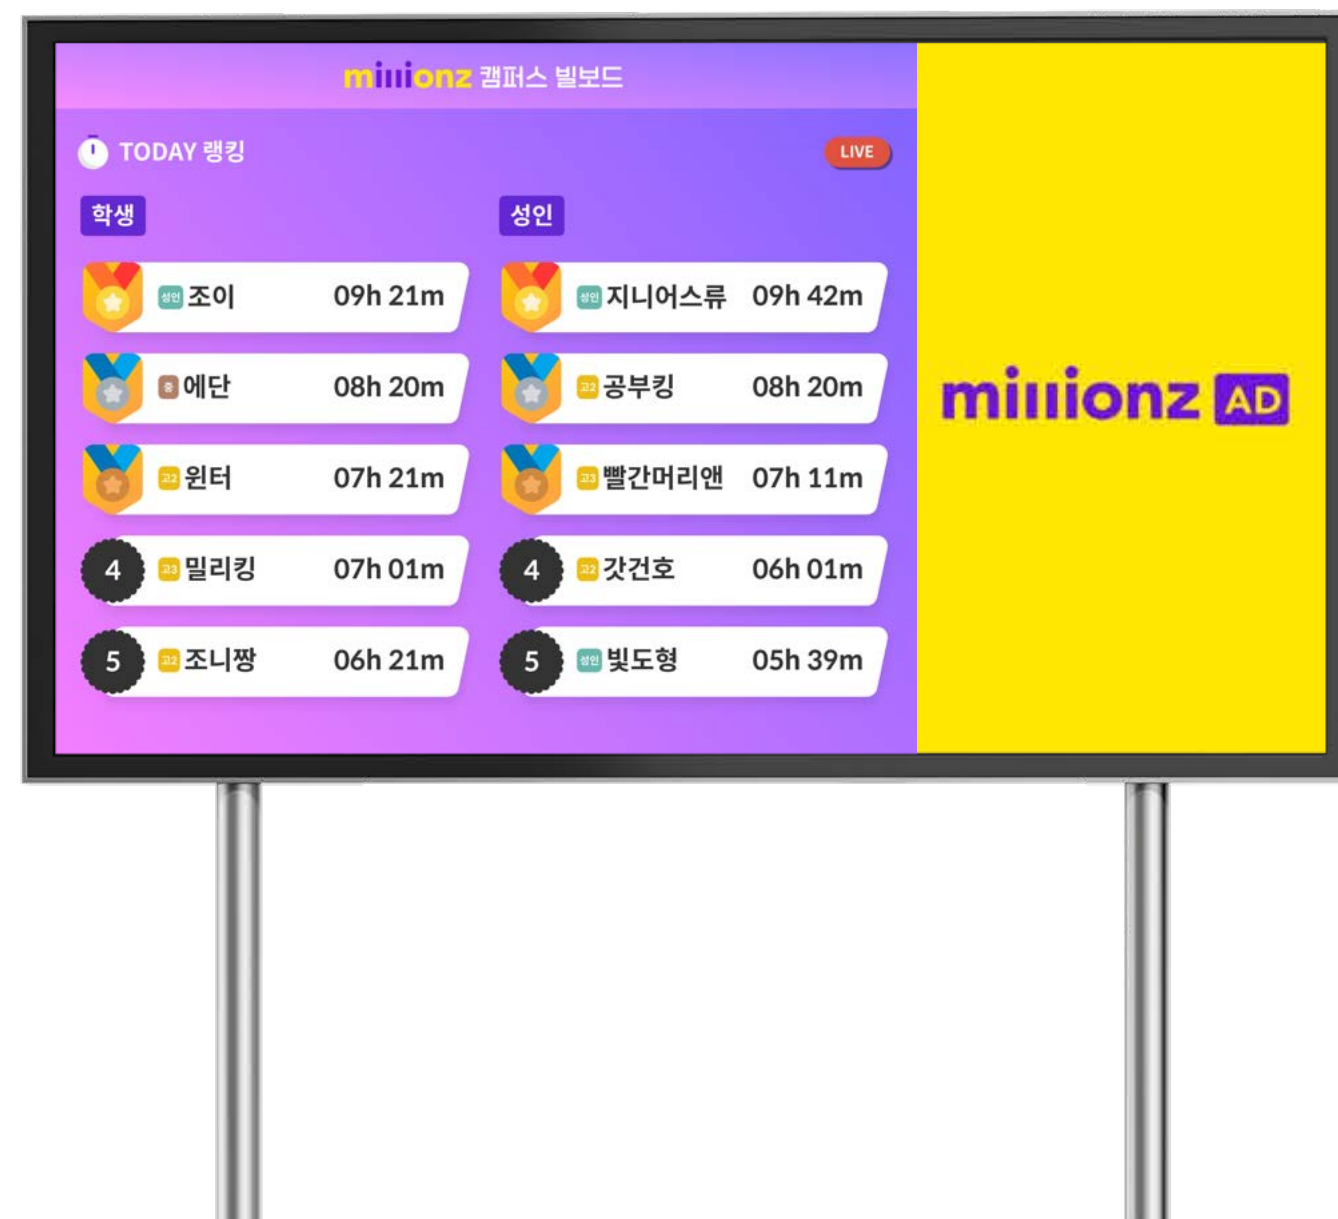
millionz 캠퍼스 빌보드

TODAY 랭킹

LIVE

학생

성인 조이 09h 21m

중 에단 08h 20m

고2 윈터 07h 21m

4 고3 밀리킹 07h 01m

5 고2 조니짱 06h 21m

성인

성인 지니어스류 09h 42m

고2 공부킹 08h 20m

고3 빨간머리앤 07h 11m

4 고2 갓건호 06h 01m

5 성인 빛도형 05h 39m

millionz AD